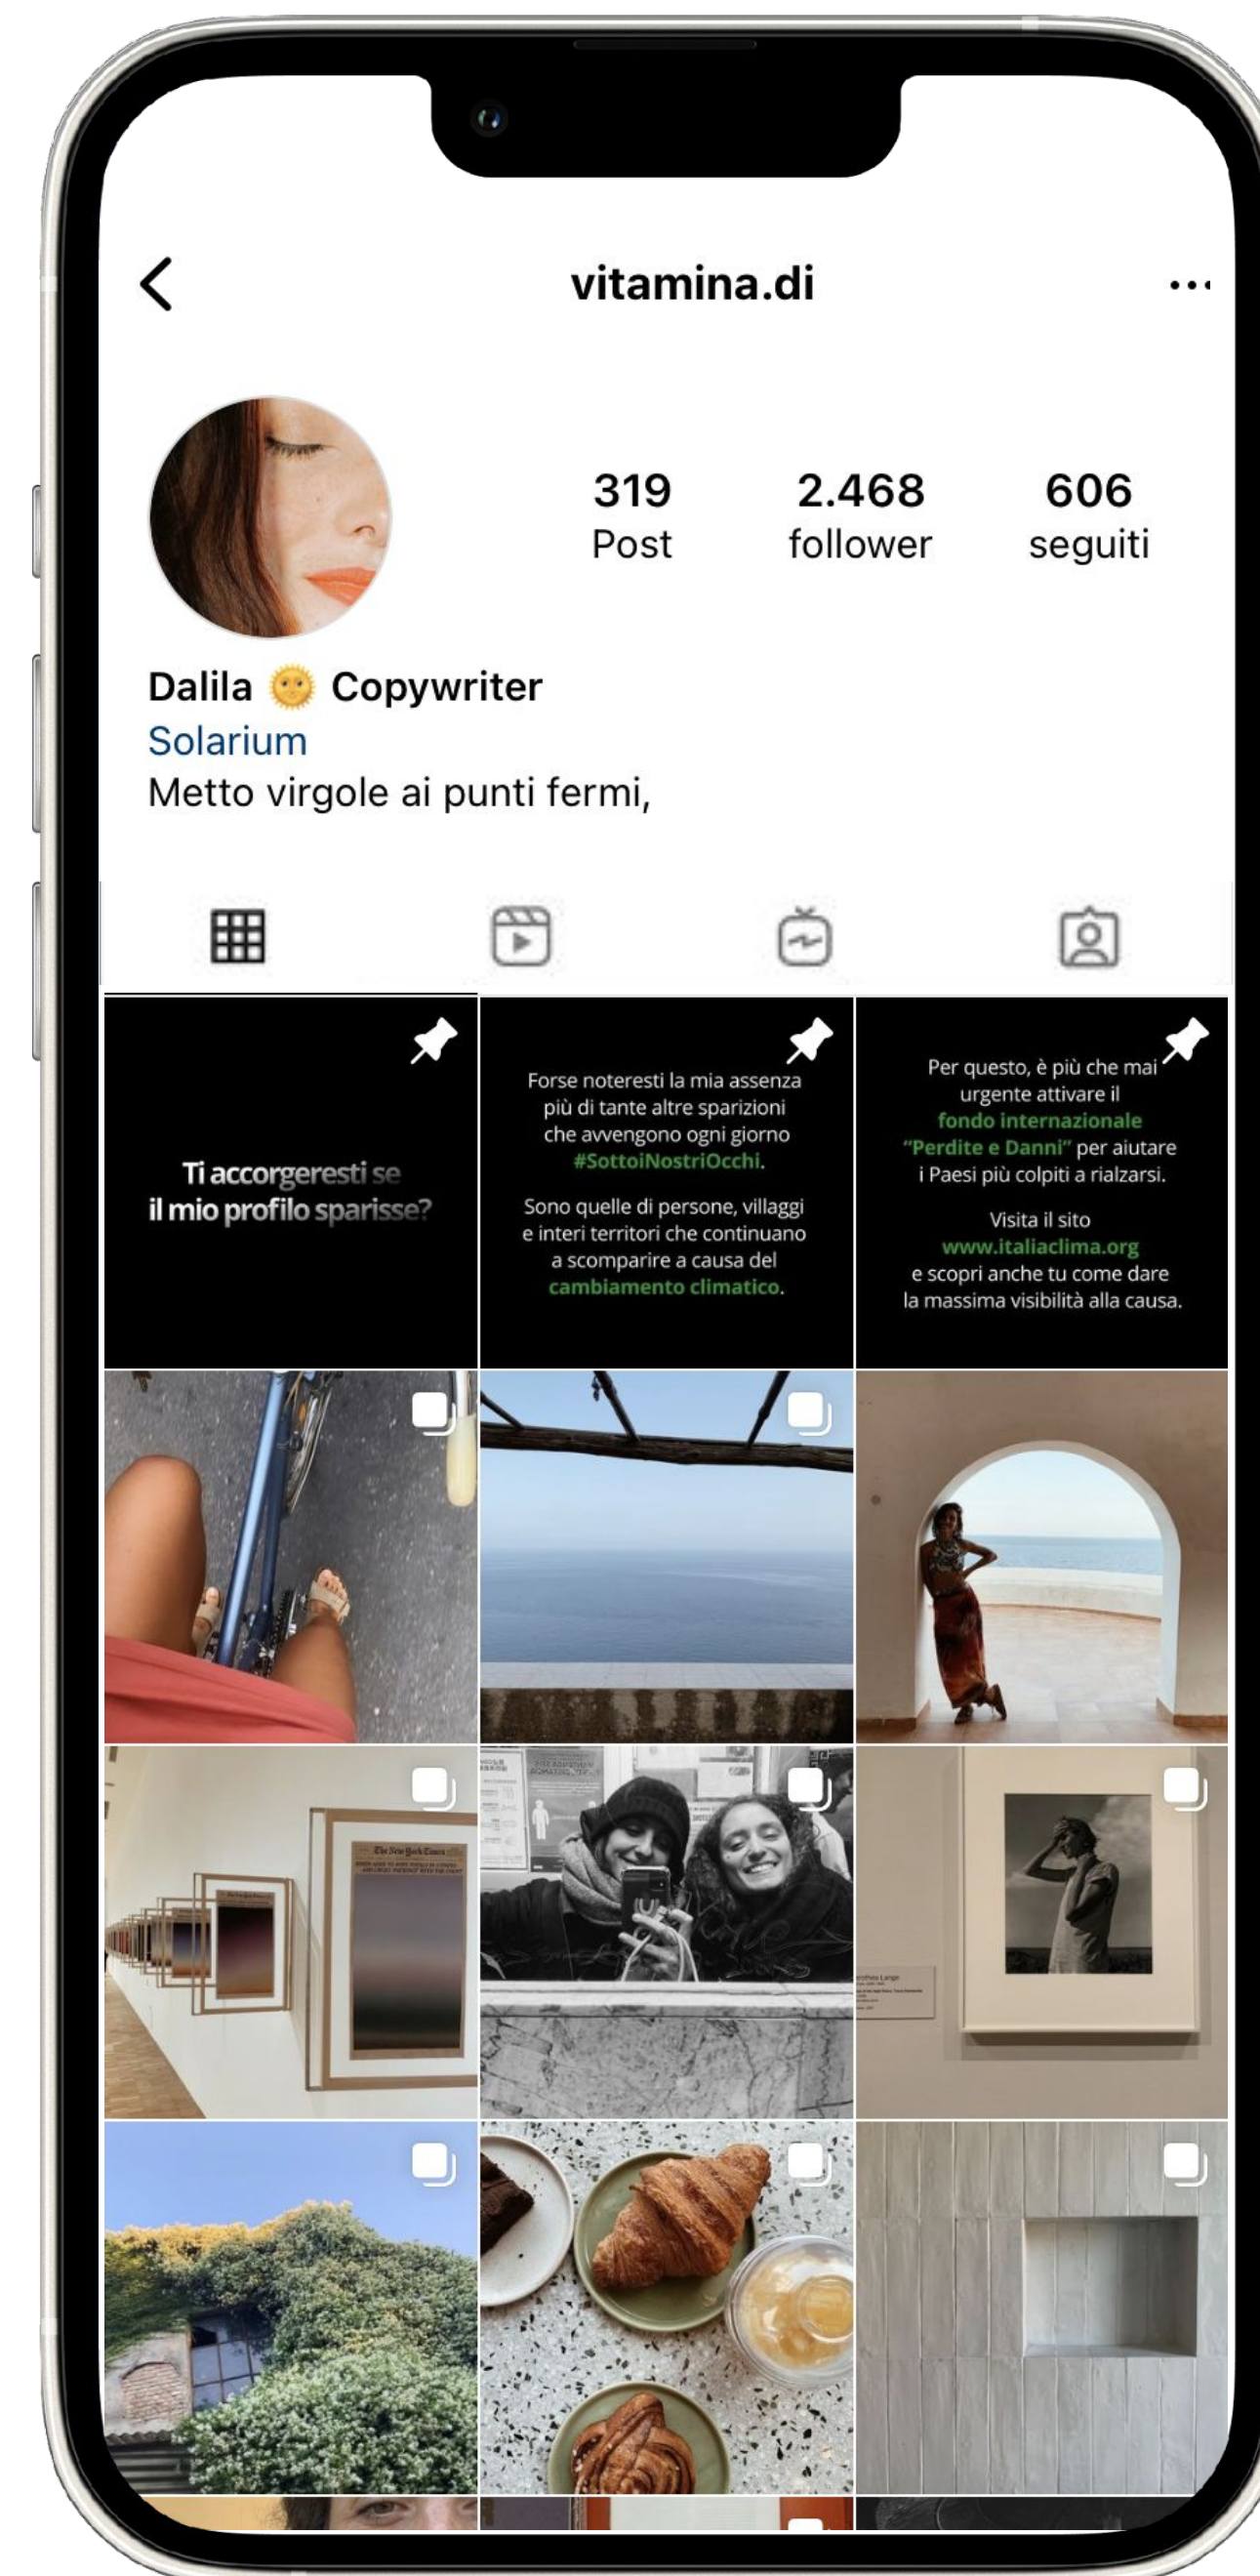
vitamina.di

319
Post

2.468
follower

606
seguiti

Dalila 🌞 Copywriter
Solarium
Metto virgole ai punti fermi,

Ti accorgeresti se il mio profilo sparisse?

Forse noteresti la mia assenza più di tante altre sparizioni che avvengono ogni giorno #SottoiNostriOcchi.

Sono quelle di persone, villaggi e interi territori che continuano a scomparire a causa del cambiamento climatico.

Per questo, è più che mai urgente attivare il fondo internazionale "Perdite e Danni" per aiutare i Paesi più colpiti a rialzarsi.

Visita il sito www.italiaclima.org e scopri anche tu come dare la massima visibilità alla causa.